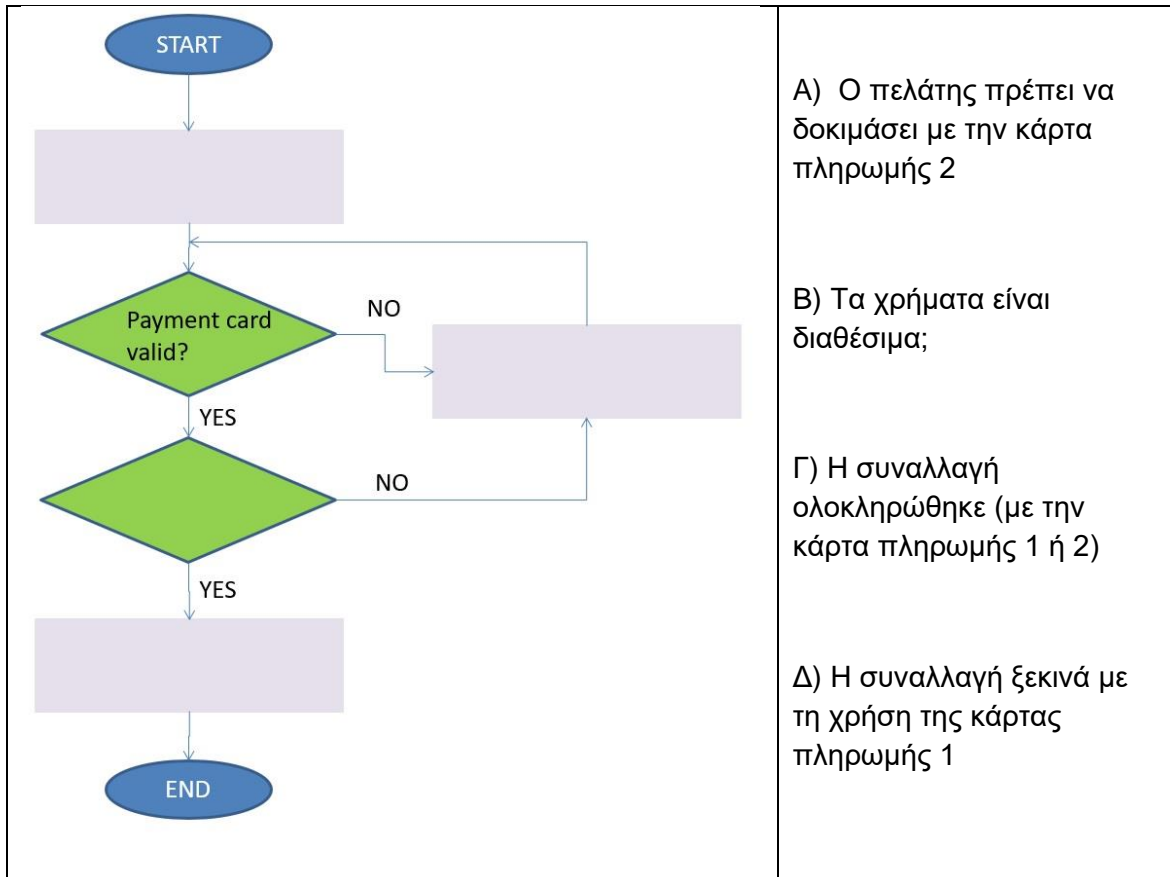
START

Payment card valid?

NO

YES

NO

YES

END

Α) Ο πελάτης πρέπει να δοκιμάσει με την κάρτα πληρωμής 2

Β) Τα χρήματα είναι διαθέσιμα;

Γ) Η συναλλαγή ολοκληρώθηκε (με την κάρτα πληρωμής 1 ή 2)

Δ) Η συναλλαγή ξεκινά με τη χρήση της κάρτας πληρωμής 1